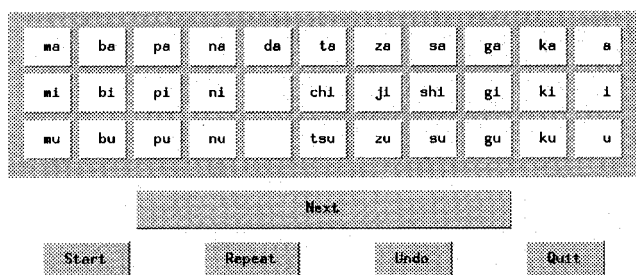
| ma | ba | pa | na | da | ta | za | sa | ga | ka | a |
|---|---|---|---|---|---|---|---|---|---|---|
| mi | bi | pi | ni | | chi | ji | shi | gi | ki | i |
| mu | bu | pu | nu | | tsu | zu | su | gu | ku | u |

Next

Start Repeat Undo Quit